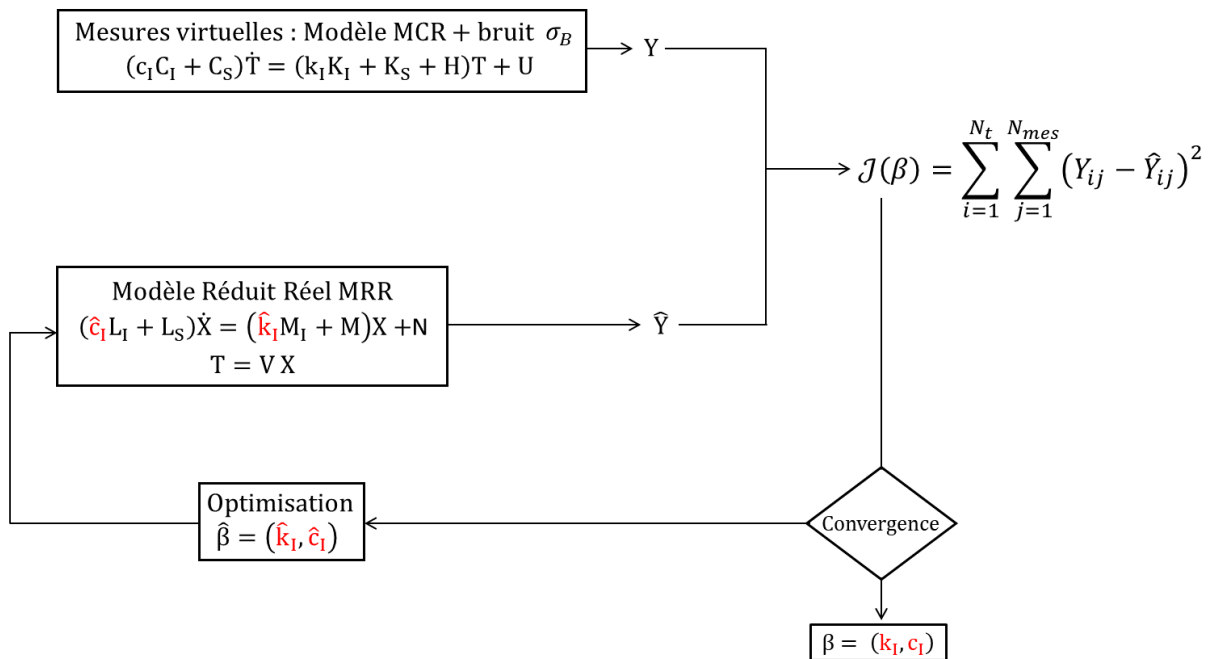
Mesures virtuelles : Modèle MCR + bruit $\sigma_B$
$(c_I C_I + C_S)\dot{T} = (k_I K_I + K_S + H)T + U$

Y

$\mathcal{J}(\beta) = \sum_{i=1}^{N_t} \sum_{j=1}^{N_{mes}} \left(Y_{ij} - \hat{Y}_{ij}\right)^2$

Modèle Réduit Réel MRR
$(\hat{c}_I L_I + L_S)\dot{X} = (\hat{k}_I M_I + M)X + N$
$T = V X$

$\hat{Y}$

Optimisation
$\hat{\beta} = (\hat{k}_I, \hat{c}_I)$

Convergence

$\beta = (k_I, c_I)$